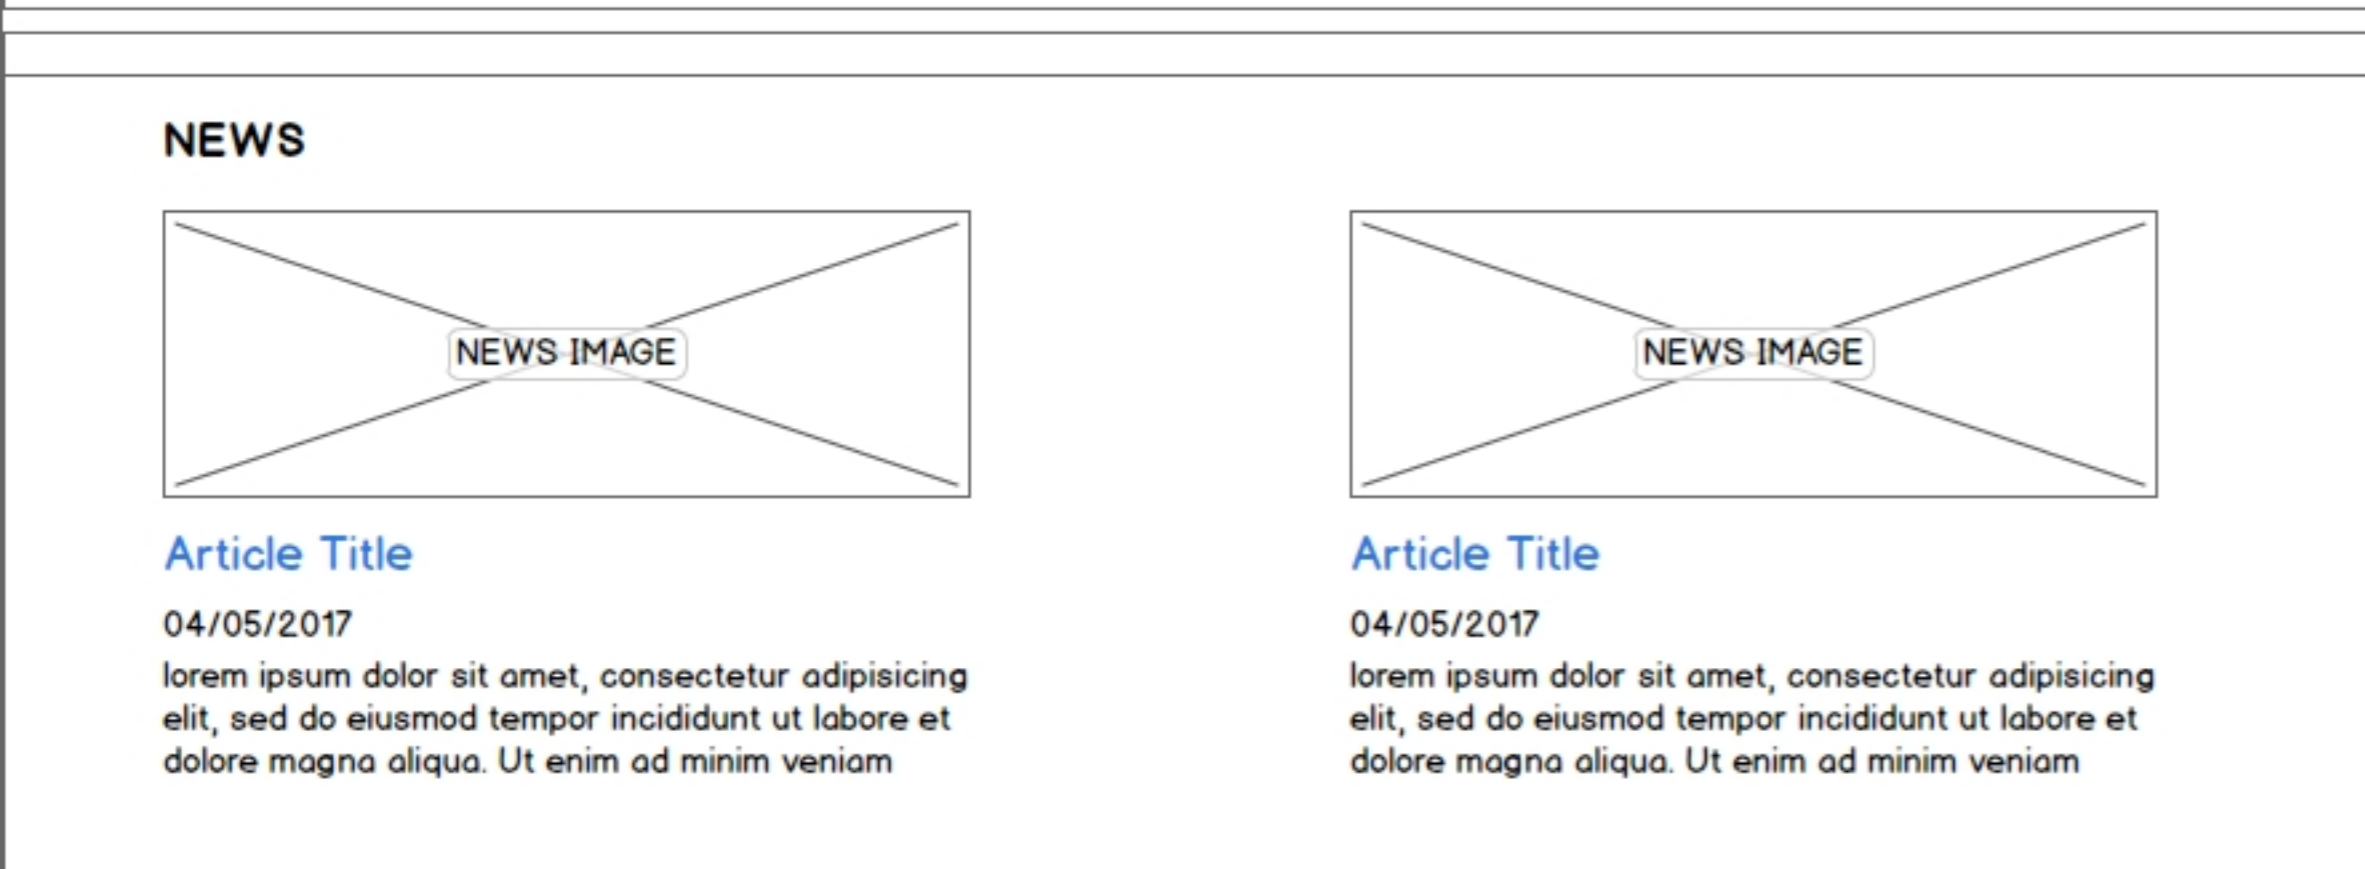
NEWS

NEWS IMAGE

Article Title

04/05/2017

lorem ipsum dolor sit amet, consectetur adipisicing elit, sed do eiusmod tempor incididunt ut labore et dolore magna aliqua. Ut enim ad minim veniam

NEWS IMAGE

Article Title

04/05/2017

lorem ipsum dolor sit amet, consectetur adipisicing elit, sed do eiusmod tempor incididunt ut labore et dolore magna aliqua. Ut enim ad minim veniam